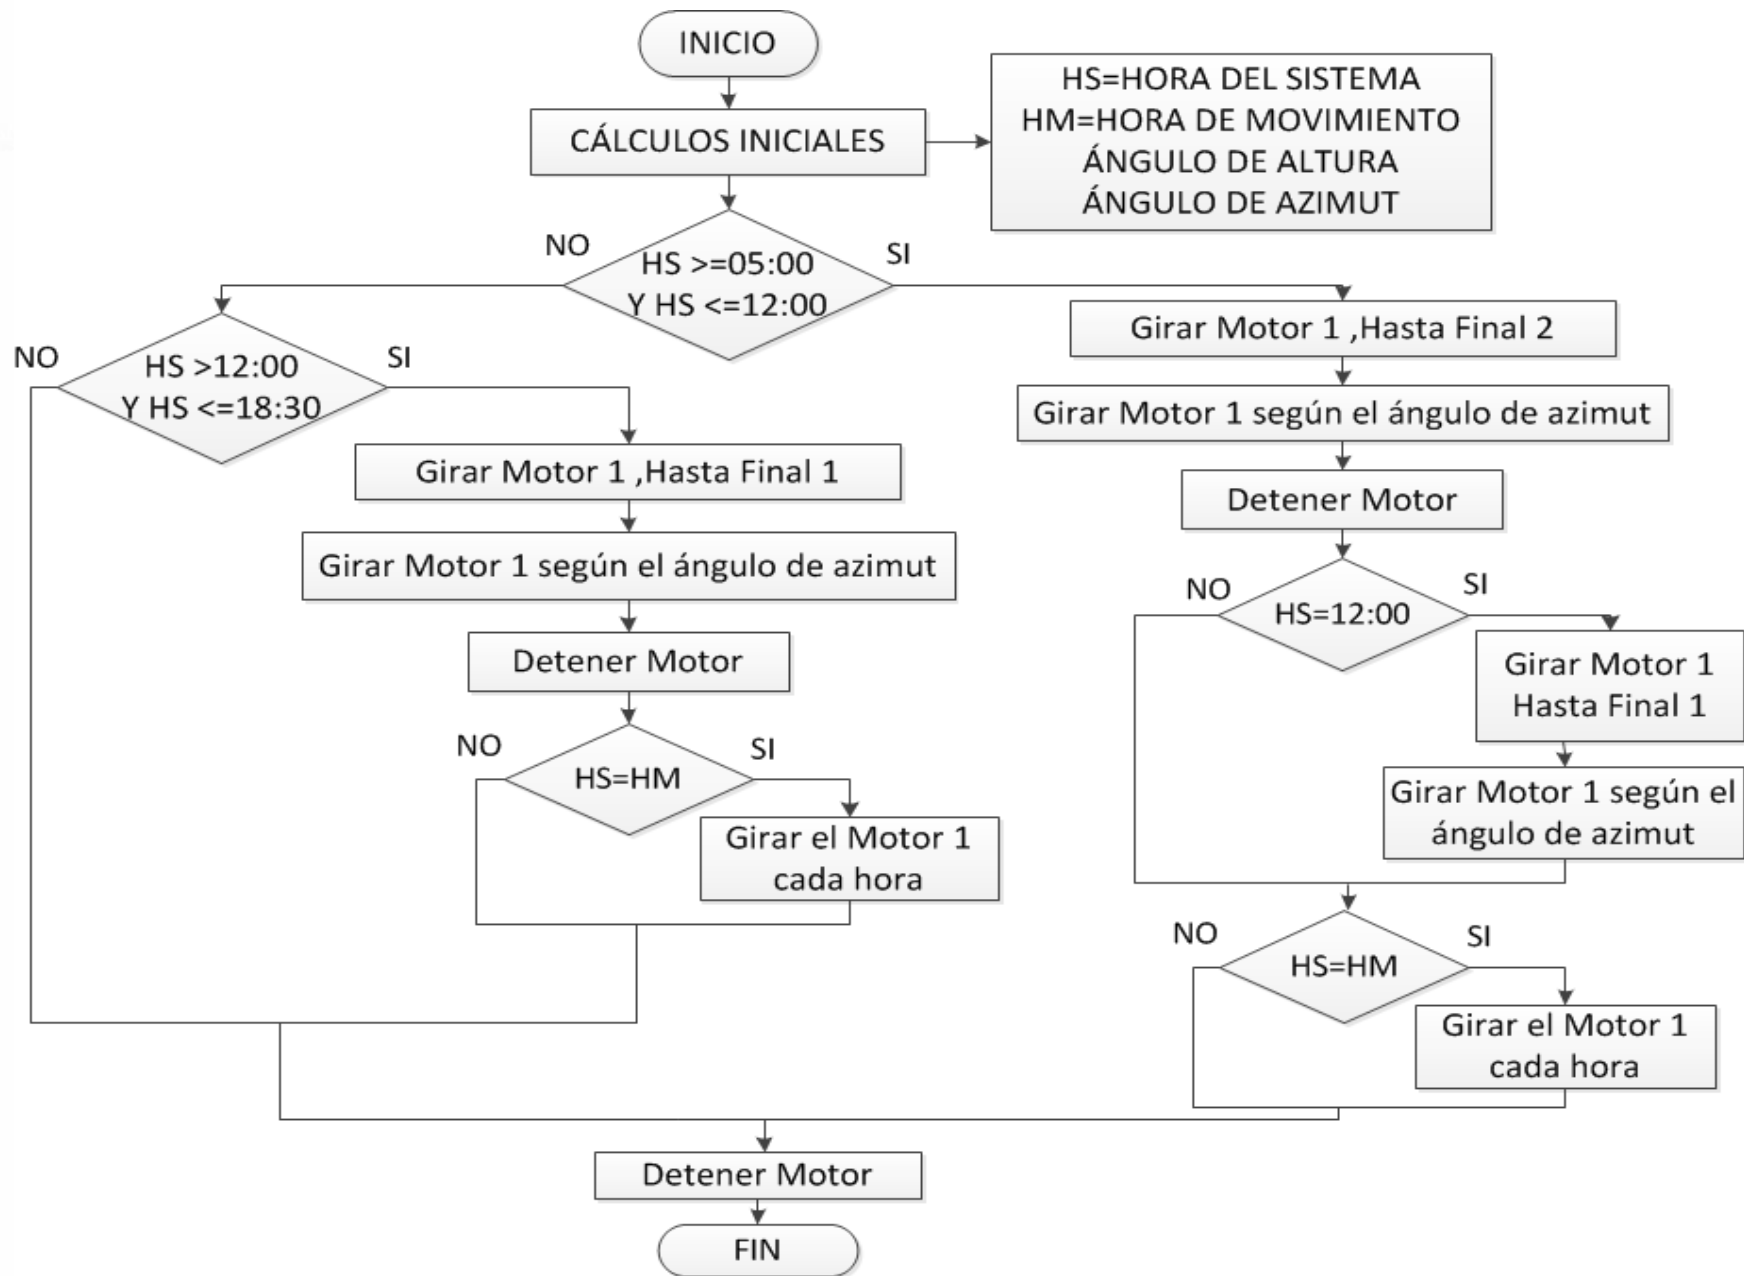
INICIO

CÁLCULOS INICIALES

HS=HORA DEL SISTEMA
HM=HORA DE MOVIMIENTO
ÁNGULO DE ALTURA
ÁNGULO DE AZIMUT

NO

HS >=05:00
Y HS <=12:00

SI

NO

HS >12:00
Y HS <=18:30

SI

Girar Motor 1 ,Hasta Final 1

Girar Motor 1 según el ángulo de azimut

Detener Motor

NO

HS=HM

SI

Girar el Motor 1 cada hora

Girar Motor 1 ,Hasta Final 2

Girar Motor 1 según el ángulo de azimut

Detener Motor

NO

HS=12:00

SI

Girar Motor 1 Hasta Final 1

Girar Motor 1 según el ángulo de azimut

NO

HS=HM

SI

Girar el Motor 1 cada hora

Detener Motor

FIN